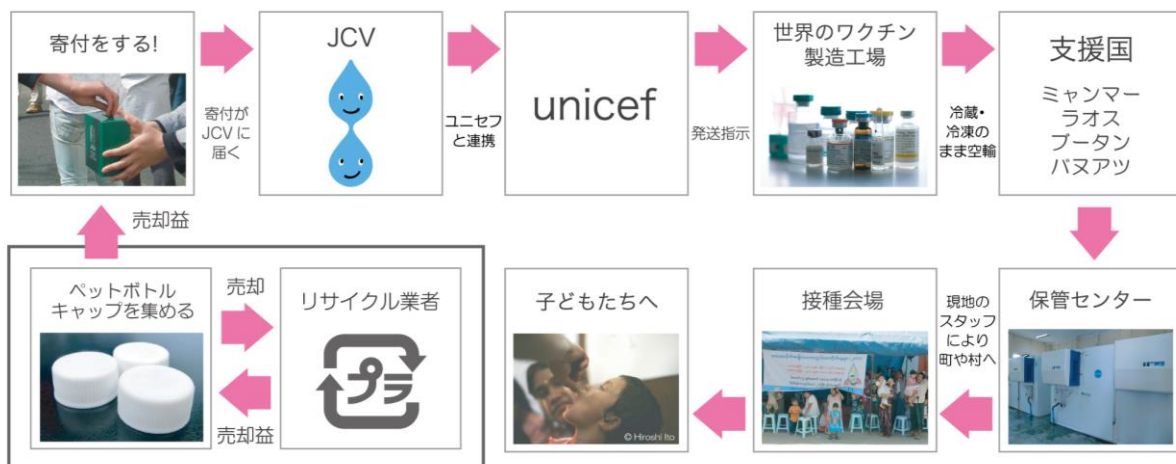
寄付をする!

寄付が JCV に 届く

JCV

ユニセフと連携

unicef

発送指示

世界のワクチン 製造工場

冷蔵・冷凍のまま空輸

支援国

ミャンマー
ラオス
ブータン
バヌアツ

売却益

ペットボトル キャップを集める

売却

リサイクル業者

プラ

売却益

子どもたちへ

© Hiroshi Ito

接種会場

現地のスタッフにより町や村へ

保管センター